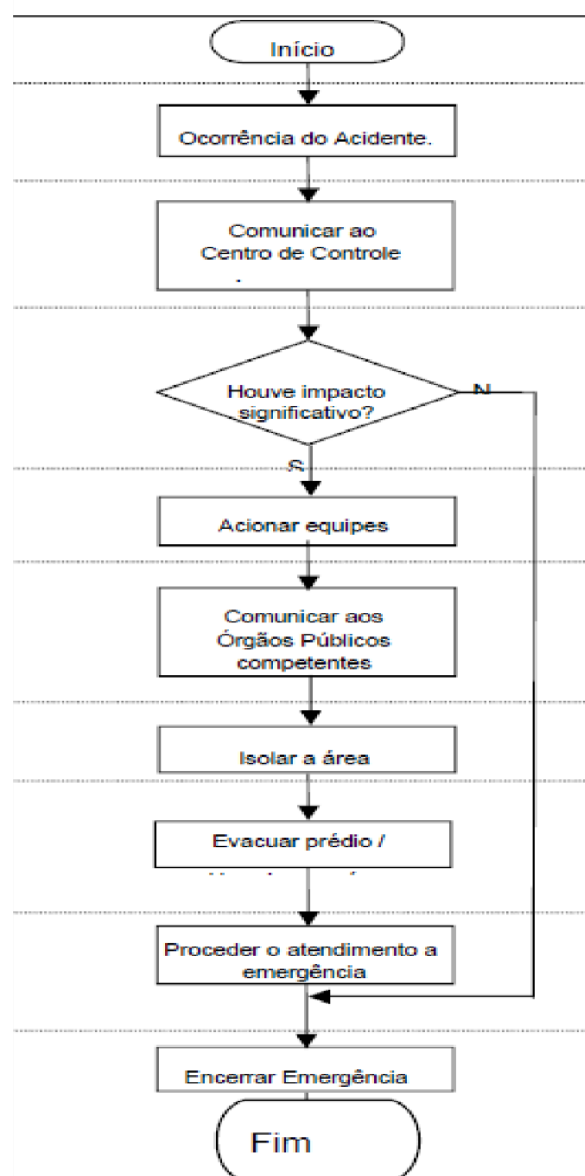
Início

Ocorrência do Acidente.

Comunicar ao Centro de Controle

Houve impacto significativo?

N

S

Acionar equipes

Comunicar aos Órgãos Públicos competentes

Isolar a área

Evacuar prédio / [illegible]

Proceder o atendimento a emergência

Encerrar Emergência

Fim